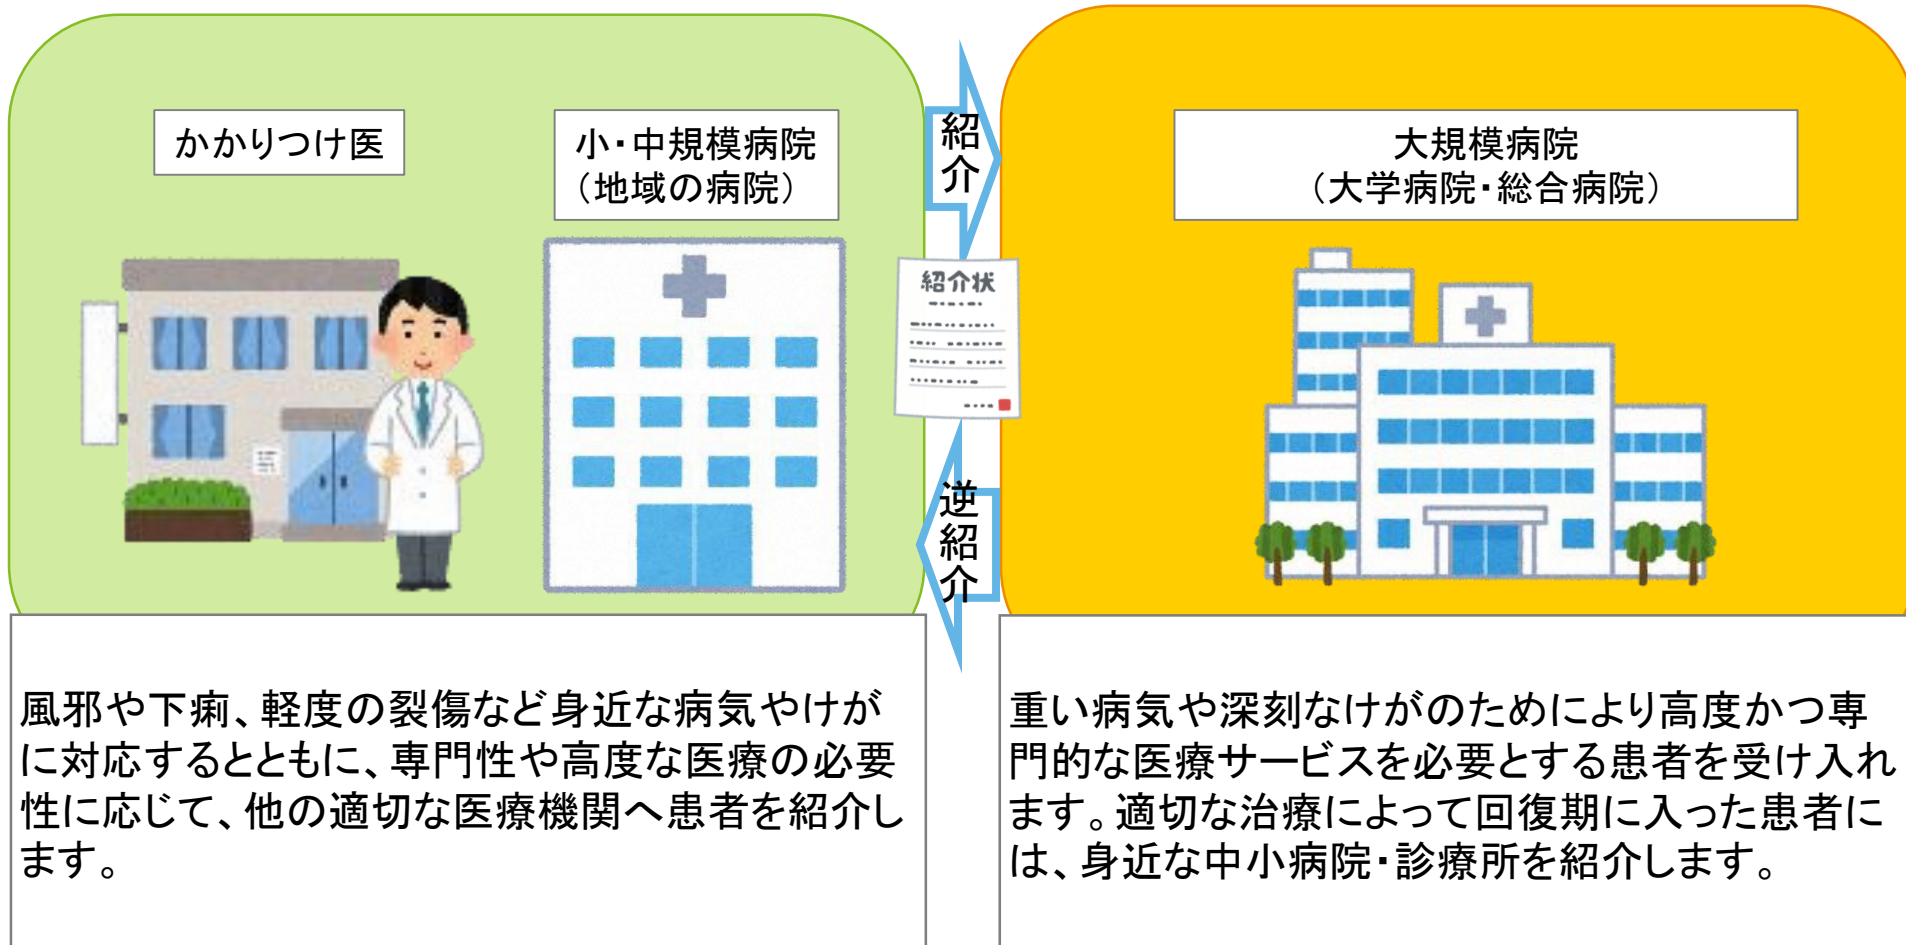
かかりつけ医

小・中規模病院
（地域の病院）

紹介

紹介状

逆紹介

大規模病院
（大学病院・総合病院）

風邪や下痢、軽度の裂傷など身近な病気やけがに対応するとともに、専門性や高度な医療の必要性に応じて、他の適切な医療機関へ患者を紹介します。

重い病気や深刻なけがのためにより高度かつ専門的な医療サービスを必要とする患者を受け入れます。適切な治療によって回復期に入った患者には、身近な中小病院・診療所を紹介します。